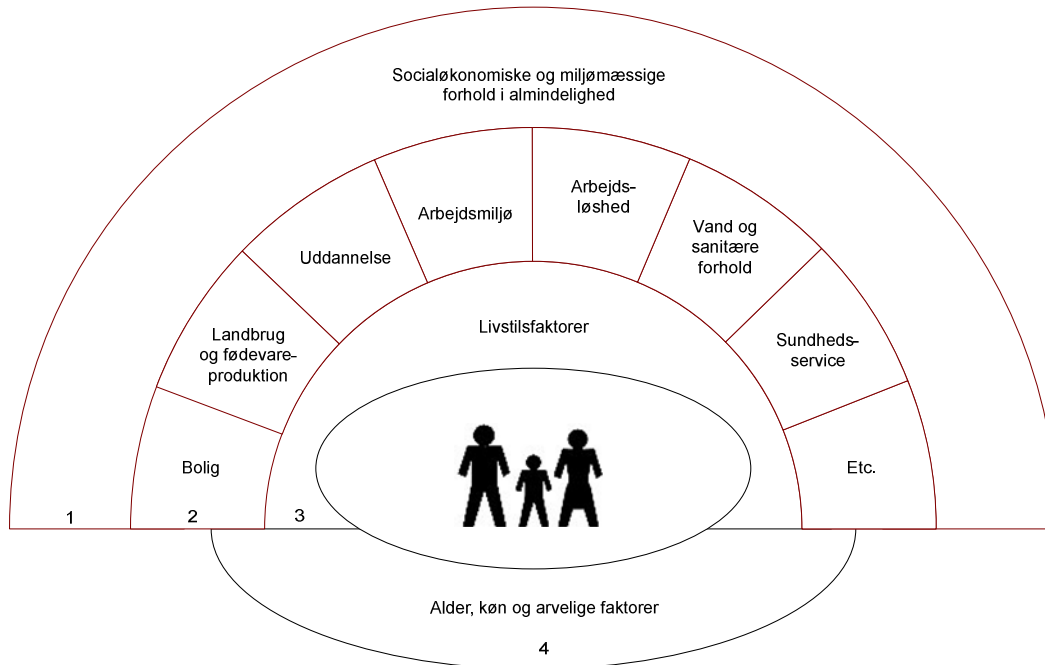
Socialøkonomiske og miljømæssige forhold i almindelighed

Uddannelse

Arbejdsmiljø

Arbejdsløshed

Vand og sanitære forhold

Landbrug og fødevareproduktion

Livstilsfaktorer

Sundhedsservice

Bolig

Etc.

1

2

3

Alder, køn og arvelige faktorer

4